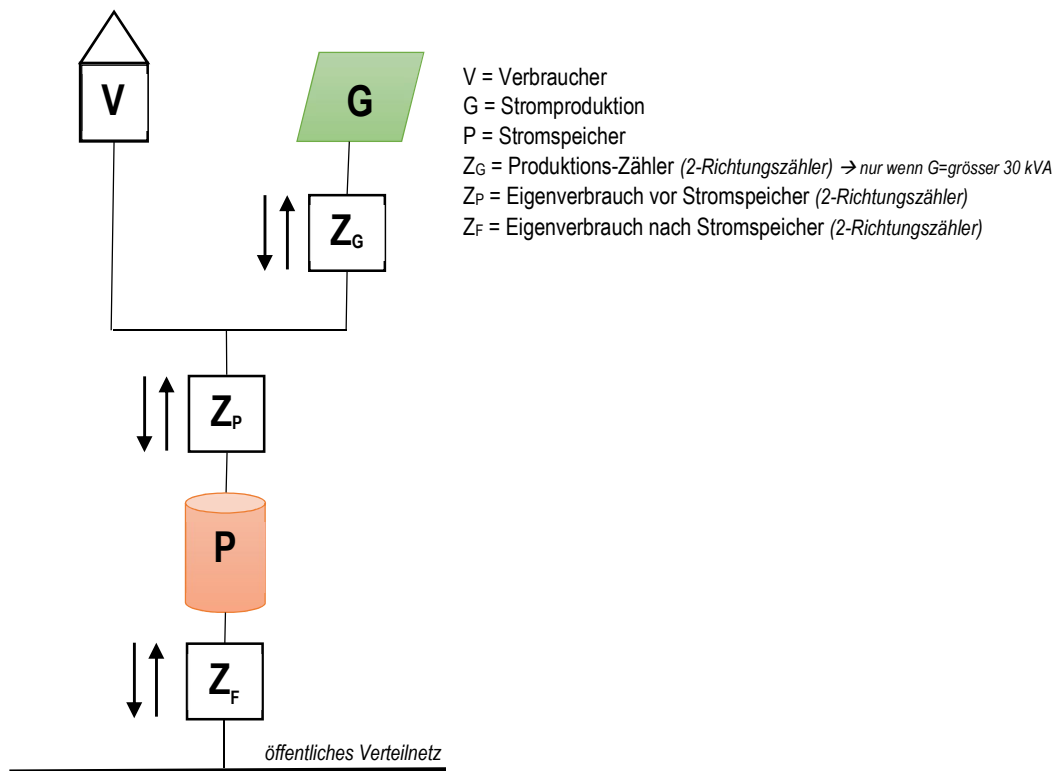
V

G

$Z_G$

$Z_P$

P

$Z_F$

öffentliches Verteilnetz

V = Verbraucher
G = Stromproduktion
P = Stromspeicher
$Z_G$ = Produktions-Zähler *(2-Richtungszähler)* → *nur wenn G=grösser 30 kVA*
$Z_P$ = Eigenverbrauch vor Stromspeicher *(2-Richtungszähler)*
$Z_F$ = Eigenverbrauch nach Stromspeicher *(2-Richtungszähler)*